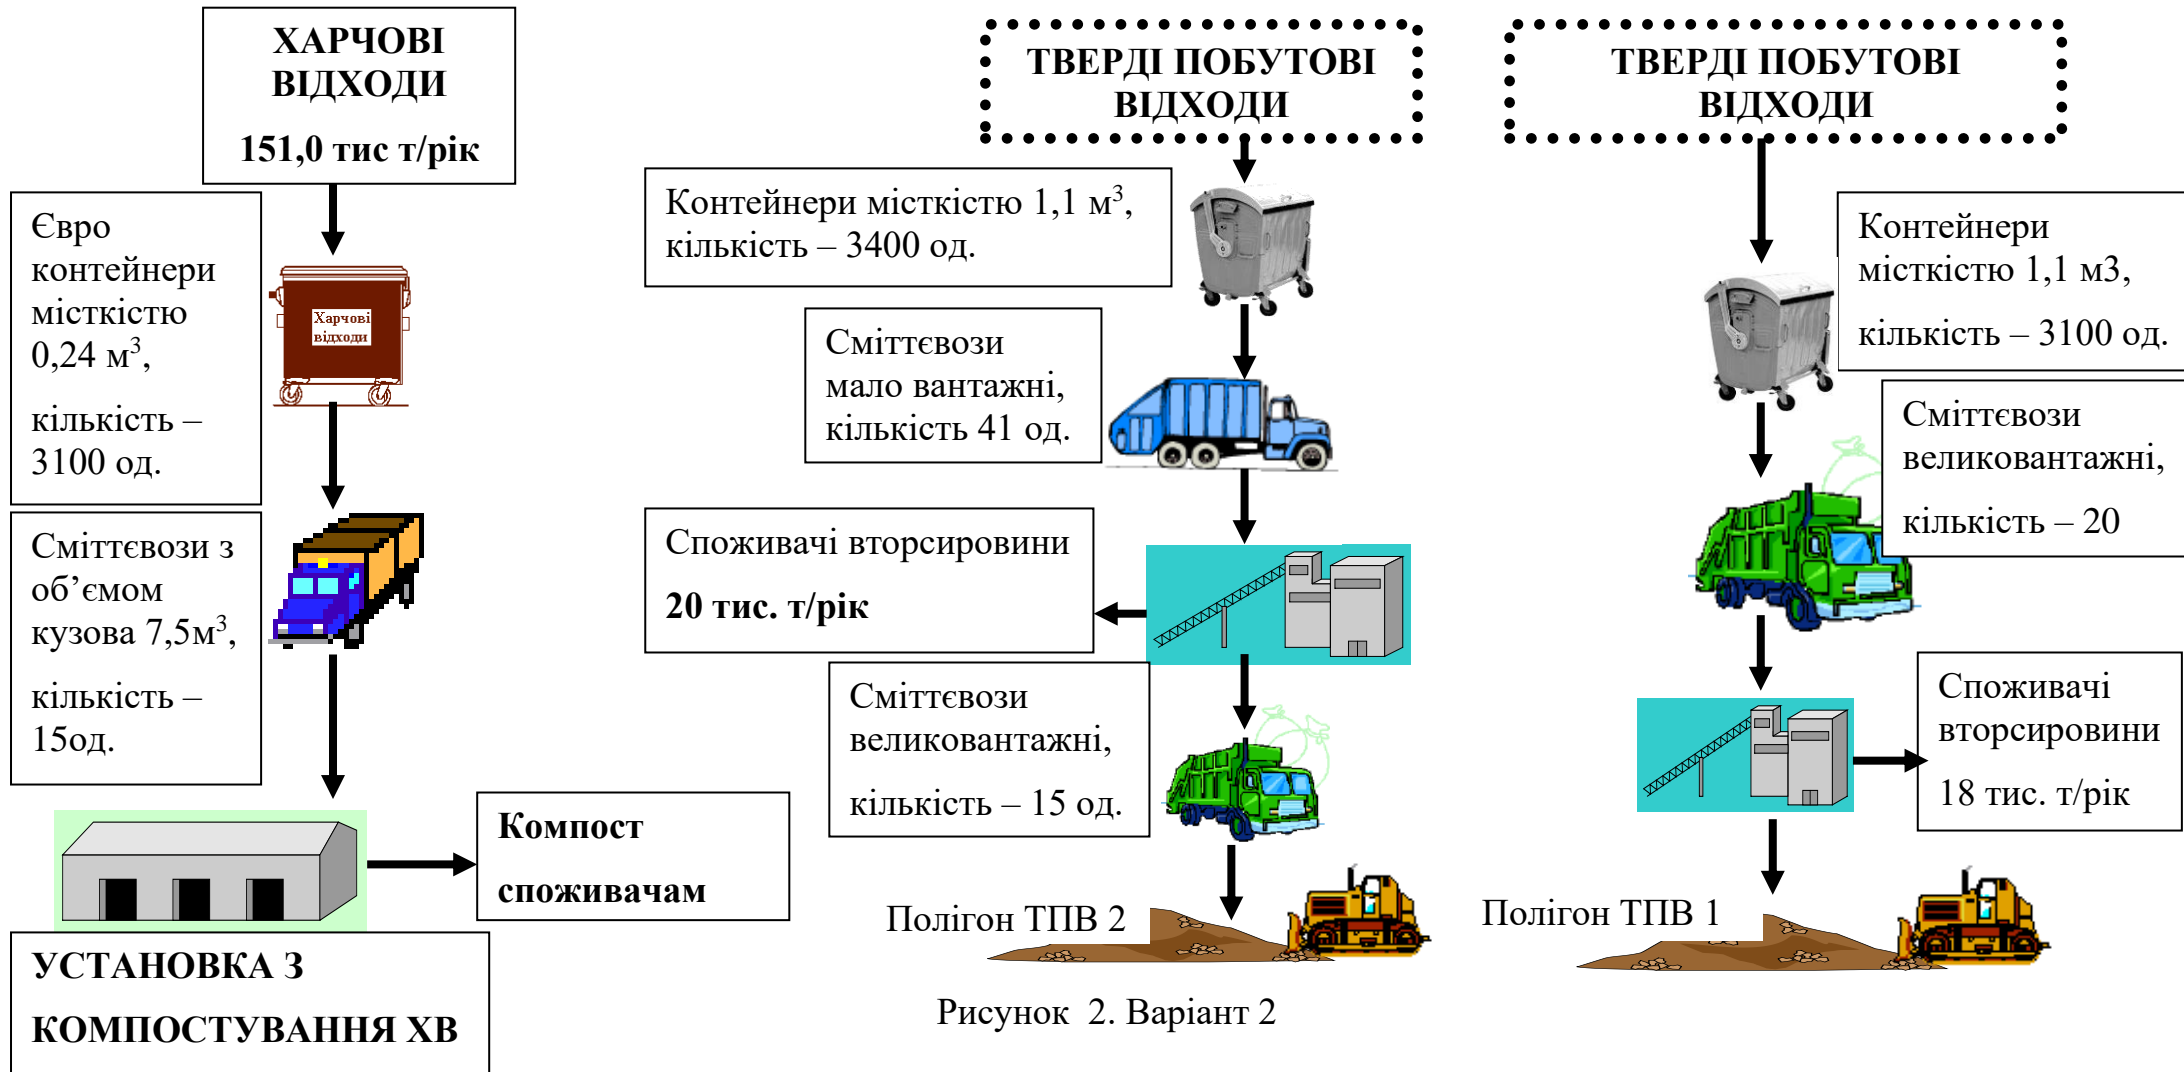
ХАРЧОВІ ВІДХОДИ

151,0 тис т/рік

Євро контейнери місткістю 0,24 м$^3$,

кількість – 3100 од.

Харчові відходи

Сміттєвози з об’ємом кузова 7,5м$^3$,

кількість – 15од.

Компост

споживачам

УСТАНОВКА З

КОМПОСТУВАННЯ ХВ

ТВЕРДІ ПОБУТОВІ ВІДХОДИ

Контейнери місткістю 1,1 м$^3$, кількість – 3400 од.

Сміттєвози мало вантажні, кількість 41 од.

Споживачі вторсировини

20 тис. т/рік

Сміттєвози великовантажні,

кількість – 15 од.

Полігон ТПВ 2

ТВЕРДІ ПОБУТОВІ ВІДХОДИ

Контейнери місткістю 1,1 м3,

кількість – 3100 од.

Сміттєвози великовантажні,

кількість – 20

Споживачі вторсировини

18 тис. т/рік

Полігон ТПВ 1

Рисунок 2. Варіант 2